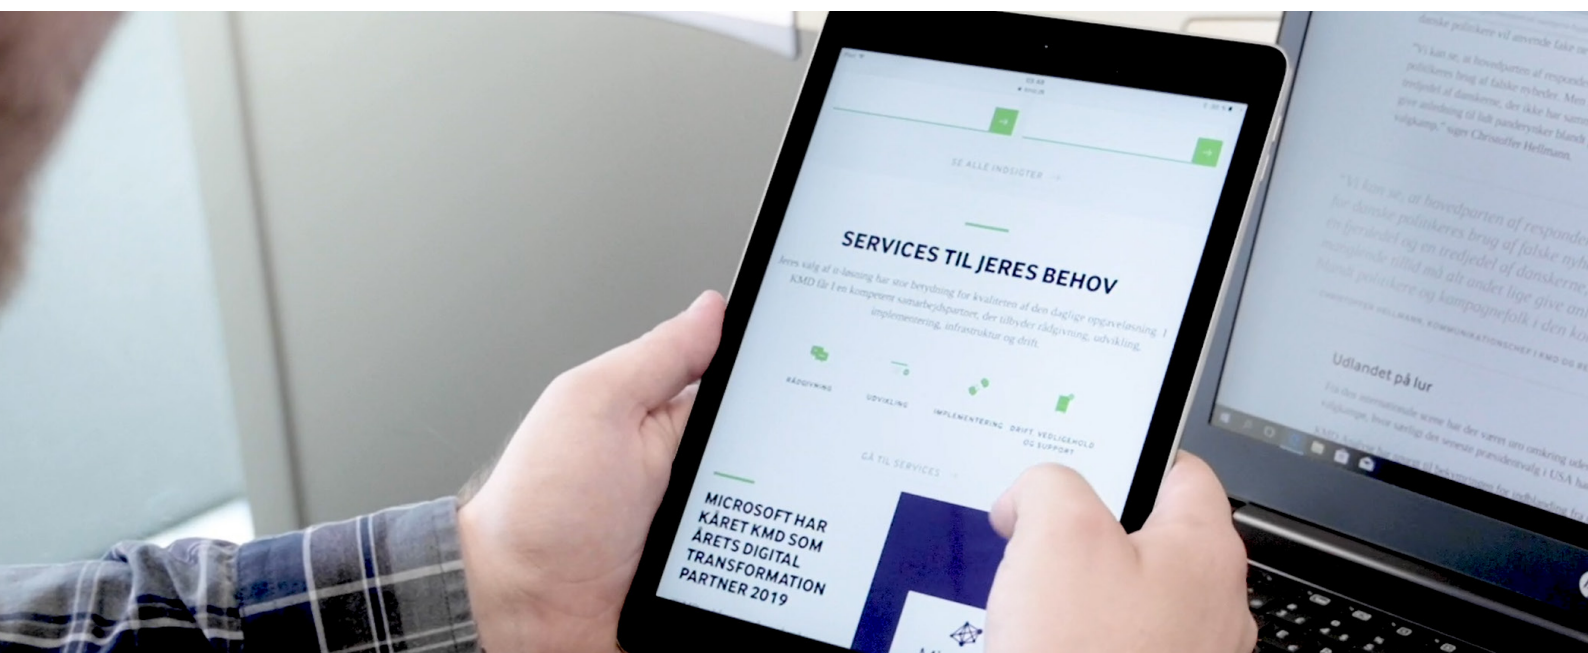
SE ALLE INDSIGTER →

SERVICES TIL JERES BEHOV

Jeres valg af it-løsning har stor betydning for kvaliteten af den daglige opgaveløsning. I KMD får I en kompetent samarbejdspartner, der tilbyder rådgivning, udvikling, implementering, infrastruktur og drift.

RÅDGIVNING

UDVIKLING

IMPLEMENTERING

DRIFT, VEDLIGEHOLD OG SUPPORT

GÅ TIL SERVICES →

MICROSOFT HAR KÅRET KMD SOM ÅRETS DIGITAL TRANSFORMATION PARTNER 2019

danske politikere vil anvende falske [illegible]

"Vi kan se, at hovedparten af respond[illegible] politikeres brug af falske nyheder. Men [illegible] af danskerne, der ikke har samme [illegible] give anledning til lidt panderynker blandt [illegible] valgkamp," siger Christoffer Hellmann.

"Vi kan se, at hovedparten af responde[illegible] for danske politikeres brug af falske nyh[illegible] en periode og en tredjedel af danskerne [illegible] manglende tillid må alt andet lige give an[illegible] blandt politikere og kampagnefolk i den ki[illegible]

CHRISTOFFER HELLMANN, KOMMUNIKATIONSCHEF I KMD OG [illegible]

Udlandet på lur

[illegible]